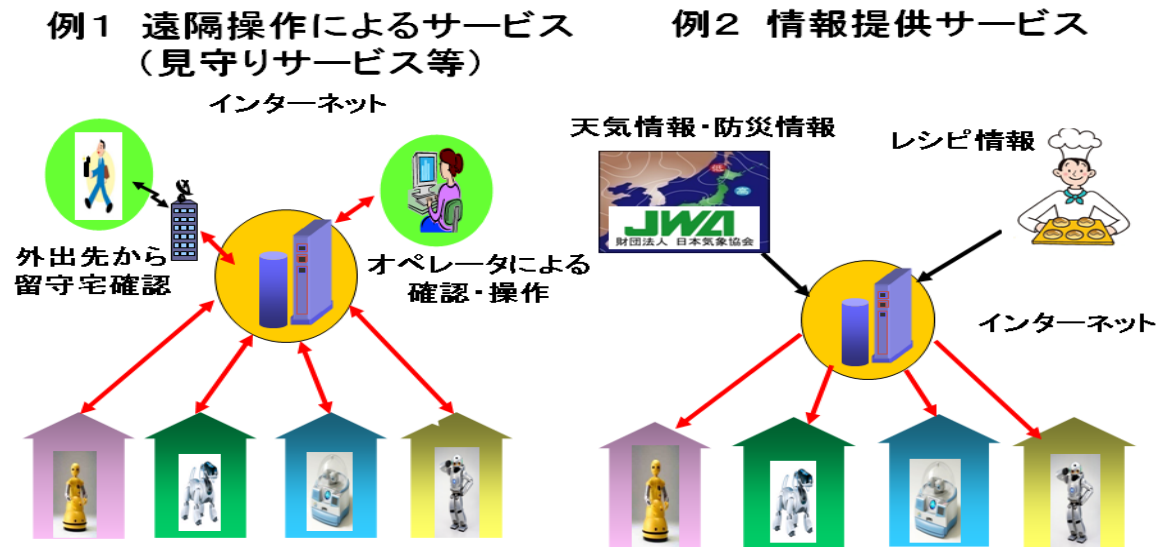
例１ 遠隔操作によるサービス
（見守りサービス等）

インターネット

外出先から
留守宅確認

オペレータによる
確認・操作

例２ 情報提供サービス

天気情報・防災情報

JWA
財団法人 日本気象協会

レシピ情報

インターネット